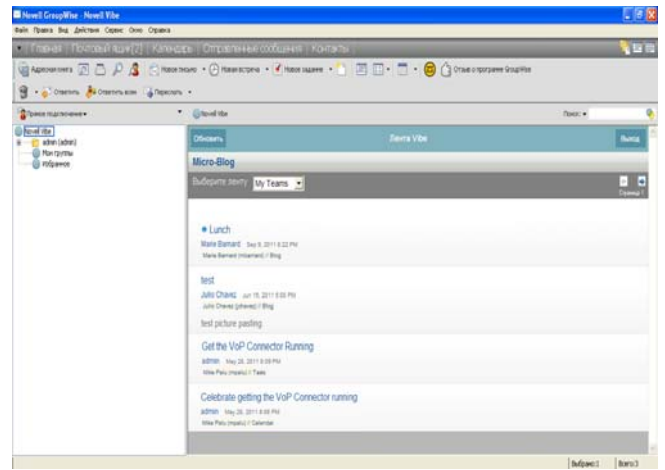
Novell GroupWise - Novell Vibe

Файл Правка Вид Действия Сервис Окно Справка

Главная | Почтовый ящик(2) | Календарь | Отправленные сообщения | Контакты

Адресная книга | Новое письмо | Новая встреча | Новое задание | Отзыв о программе GroupWise

Ответить | Ответить всем | Переслать

Прямое подключение

Novell Vibe

admin (admin)

Мои группы

Избранное

Novell Vibe

Поиск:

Обновить

Лента Vibe

Выход

Micro-Blog

Выберите ленту My Teams

Страница 1

• Lunch

Marie Barnard Sep 9, 2011 6:22 PM

Marie Barnard (mbarnard) / Blog

test

Julio Chavez Jun 15, 2011 5:35 PM

Julio Chavez (jchavez) / Blog

test picture pasting

Get the VoP Connector Running

admin May 26, 2011 8:58 PM

Mike Palu (mpalu) / Tasks

Celebrate getting the VoP Connector running

admin May 26, 2011 8:58 PM

Mike Palu (mpalu) / Calendar

Выбрано:1 | Всего:3